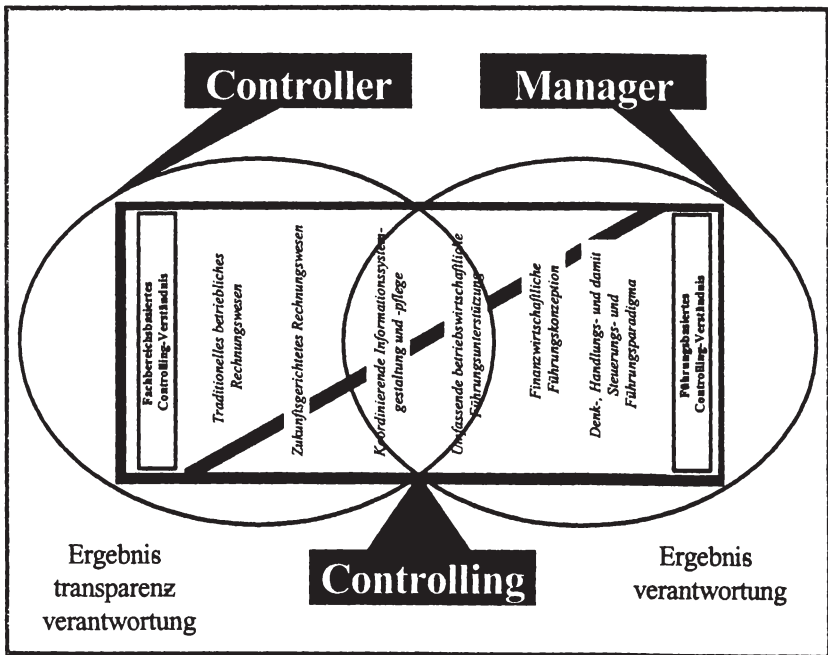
Controller

Manager

Fachbereichsbasiertes Controlling-Verständnis

Traditionelles betriebliches Rechnungswesen

Zukunftsgerichtetes Rechnungswesen

Koordinierende Informationssystemgestaltung und -pflege

Umfassende betriebswirtschaftliche Führungsunterstützung

Finanzwirtschaftliche Führungskonzeption

Denk-, Handlungs- und damit Steuerungs- und Führungsparadigma

Führungsbasiertes Controlling-Verständnis

Ergebnis transparenz verantwortung

Controlling

Ergebnis verantwortung